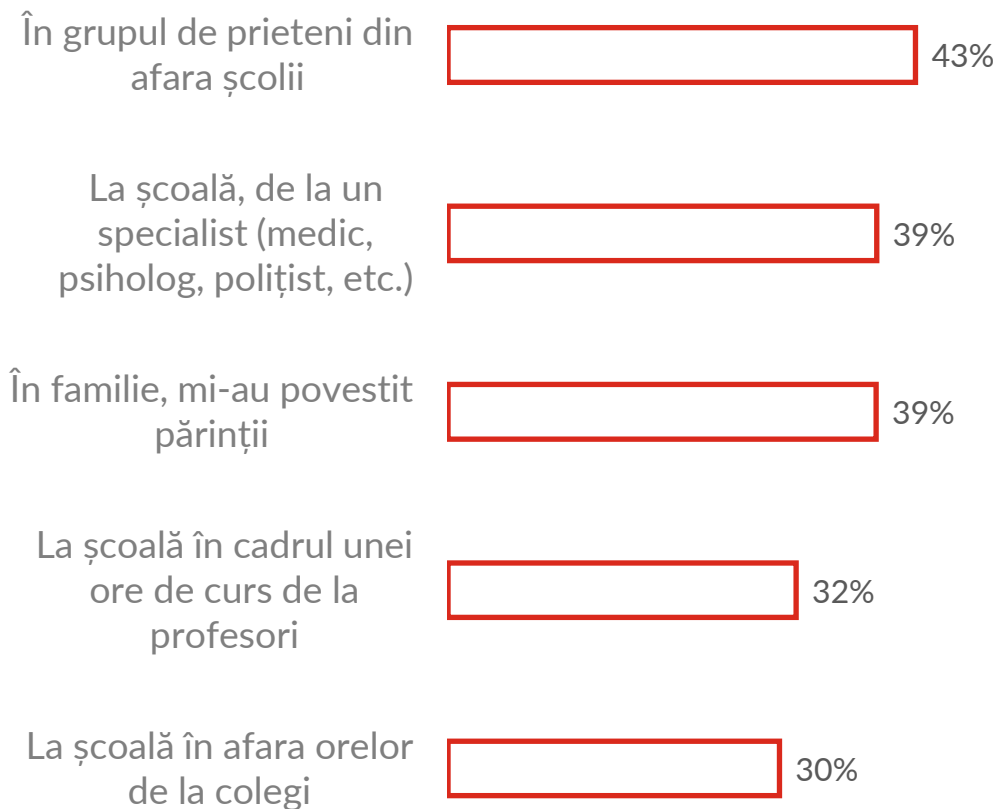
În grupul de prieteni din afara școlii
43%

La școală, de la un specialist (medic, psiholog, polițist, etc.)
39%

În familie, mi-au povestit părinții
39%

La școală în cadrul unei ore de curs de la profesori
32%

La școală în afara orelor de la colegi
30%